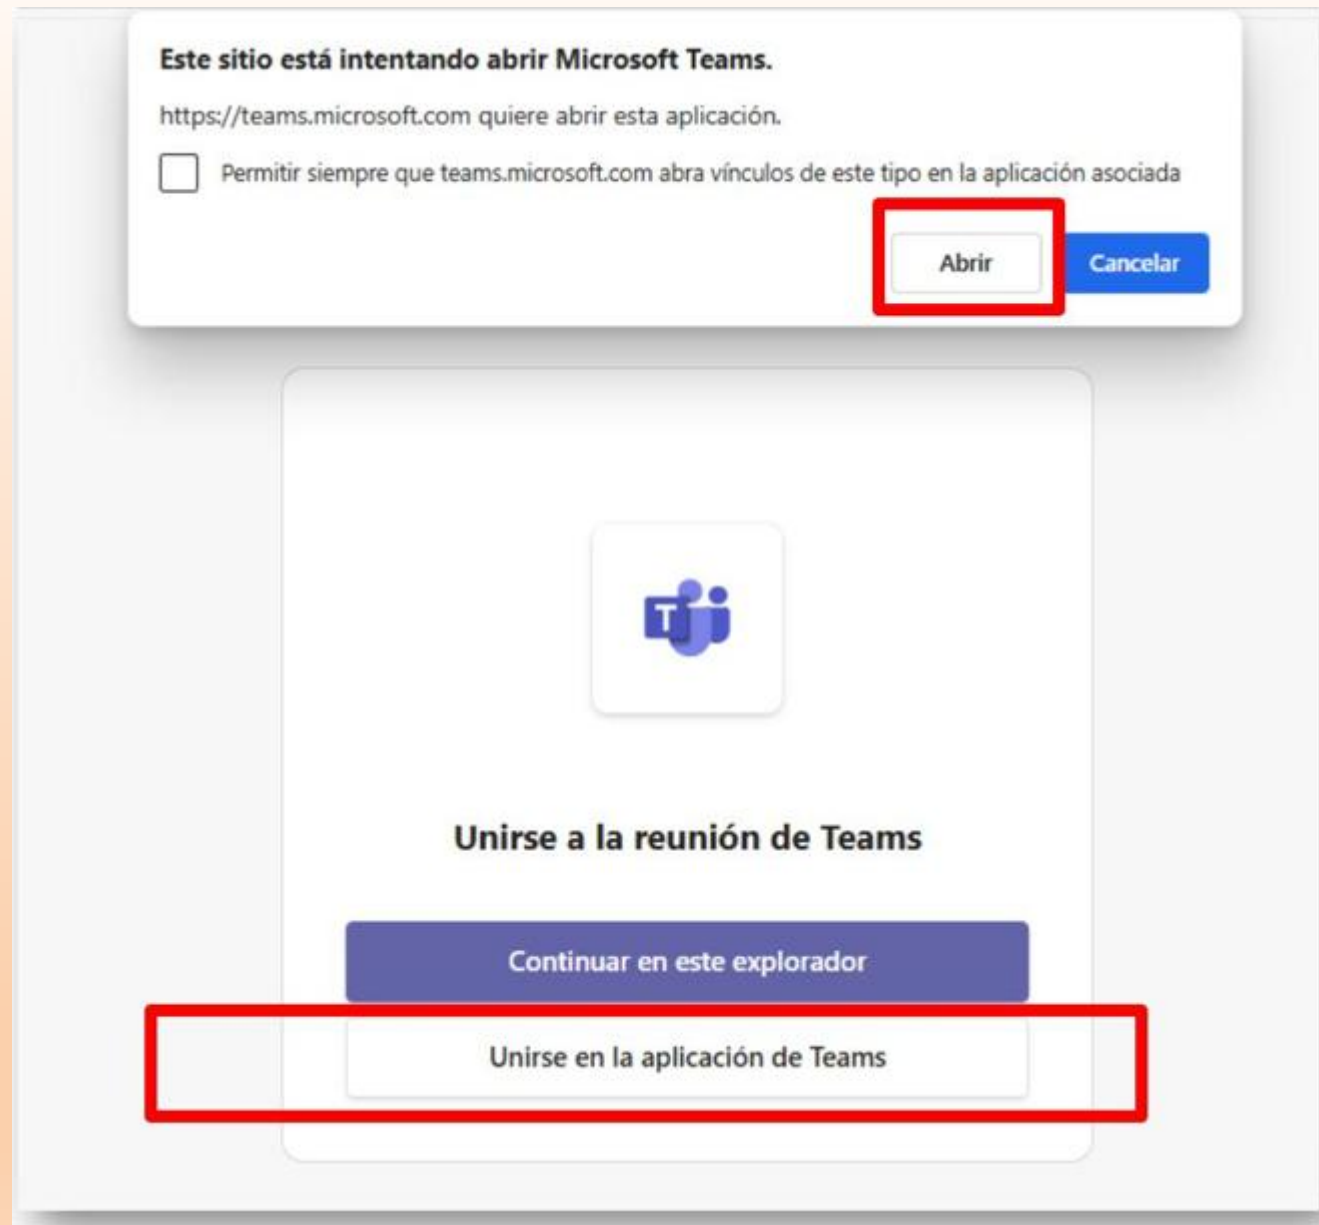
Este sitio está intentando abrir Microsoft Teams.

https://teams.microsoft.com quiere abrir esta aplicación.

Permitir siempre que teams.microsoft.com abra vínculos de este tipo en la aplicación asociada

Abrir

Cancelar

Unirse a la reunión de Teams

Continuar en este explorador

Unirse en la aplicación de Teams